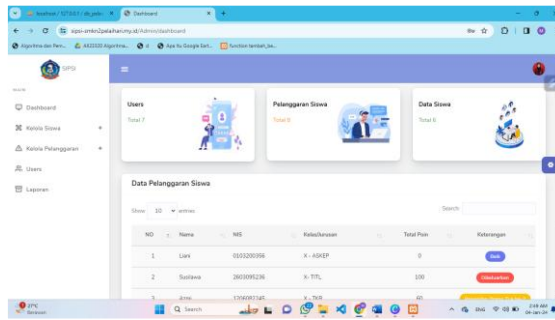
localhost / 127.0.0.1 / db_pelo | Dashboard | +

sipsi-smkn2pelaihari.my.id/Admin/dashboard

Algoritma dan Pem... | AN2020 Algoritma... | d | Apa itu Google Sert... | function tambah_ba...

SIPSI

Dashboard

Kelola Siswa

Kelola Pelanggaran

Users

Laporan

Users
Total 7

Pelanggaran Siswa
Total 8

Data Siswa
Total 6

Data Pelanggaran Siswa

Show 10 entries

Search:

| NO | Nama | NIS | Kelas/Jurusan | Total Poin | Keterangan |
|---|---|---|---|---|---|
| 1 | Liani | 0103205356 | X - ASKEP | 0 | Baik |
| 2 | Susilawa | 2803095236 | X - TITL | 100 | Dikeluarkan |
| 3 | Arna | 5200082248 | X - TKR | 60 | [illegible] |

29°C Berawan

Search

2:58 AM 04-Jan-24